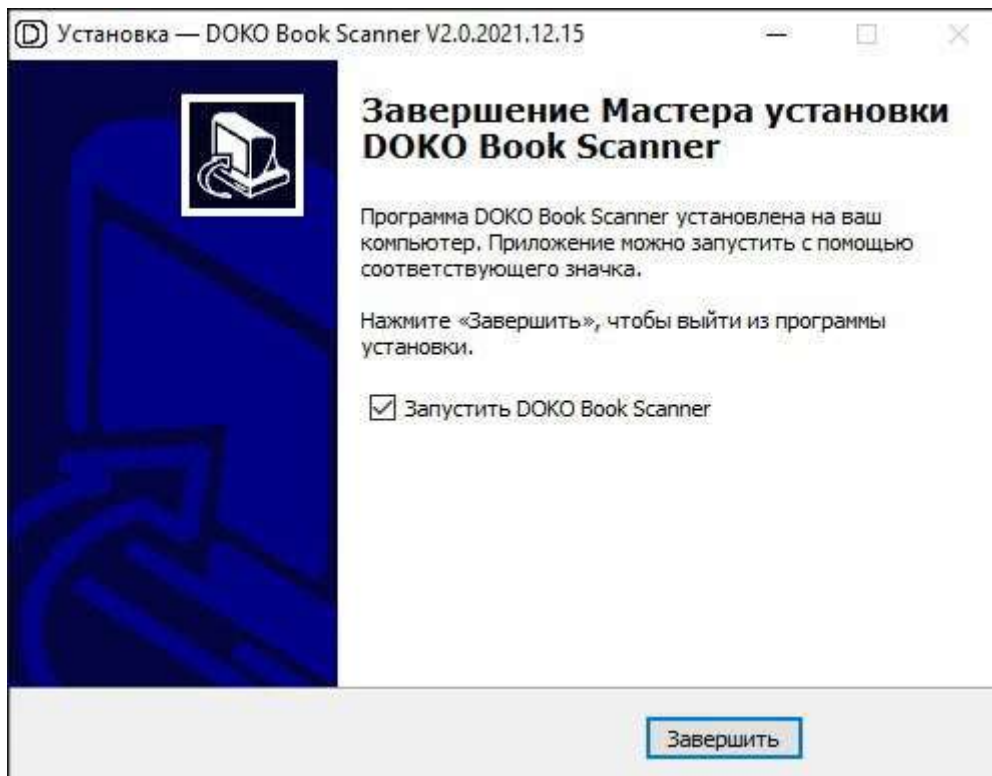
Установка — DOKO Book Scanner V2.0.2021.12.15

Завершение Мастера установки DOKO Book Scanner

Программа DOKO Book Scanner установлена на ваш компьютер. Приложение можно запустить с помощью соответствующего значка.

Нажмите «Завершить», чтобы выйти из программы установки.

☑ Запустить DOKO Book Scanner

Завершить